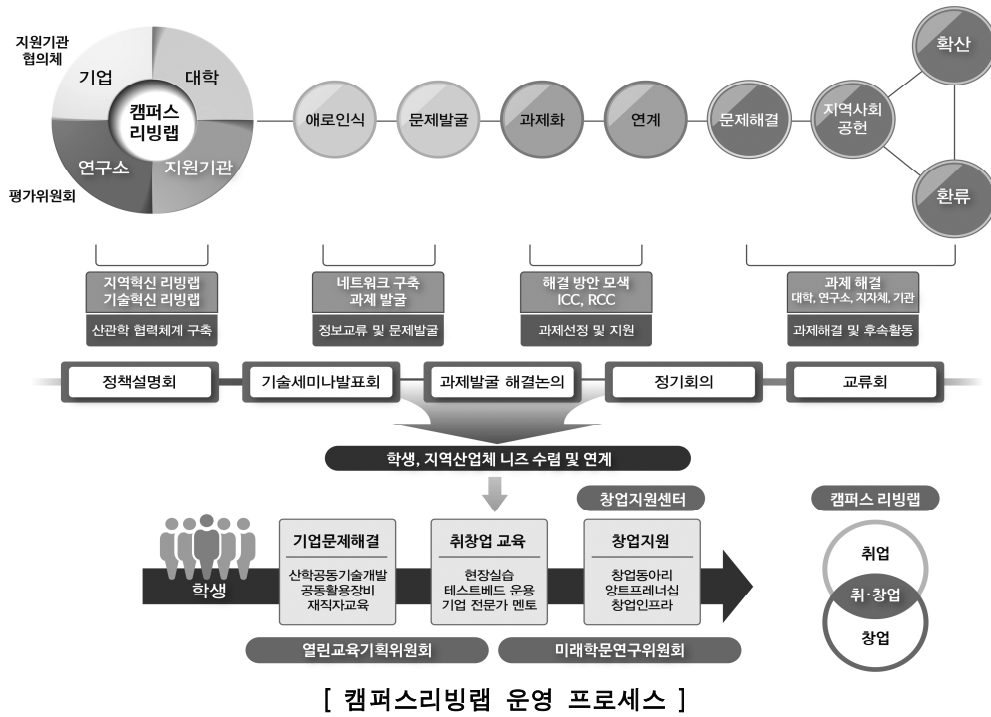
지원기관 협의체

기업
대학
캠퍼스 리빙랩
연구소
지원기관

평가위원회

애로인식
문제발굴
과제화
연계
문제해결
지역사회 공헌
확산
환류

지역혁신 리빙랩
기술혁신 리빙랩
산관학 협력체계 구축

네트워크 구축
과제 발굴
정보교류 및 문제발굴

해결 방안 모색
ICC, RCC
과제선정 및 지원

과제 해결
대학, 연구소, 지자체, 기관
과제해결 및 후속활동

정책설명회
기술세미나발표회
과제발굴 해결논의
정기회의
교류회

학생, 지역산업체 니즈 수렴 및 연계

학생

기업문제해결
산학공동기술개발
공동활용장비
재직자교육

취창업 교육
현장실습
테스트베드 운용
기업 전문가 멘토

창업지원센터
창업지원
창업동아리
앙트프레너십
창업인프라

열린교육기획위원회
미래학문연구위원회

캠퍼스 리빙랩
취업
취·창업
창업

[ 캠퍼스리빙랩 운영 프로세스 ]